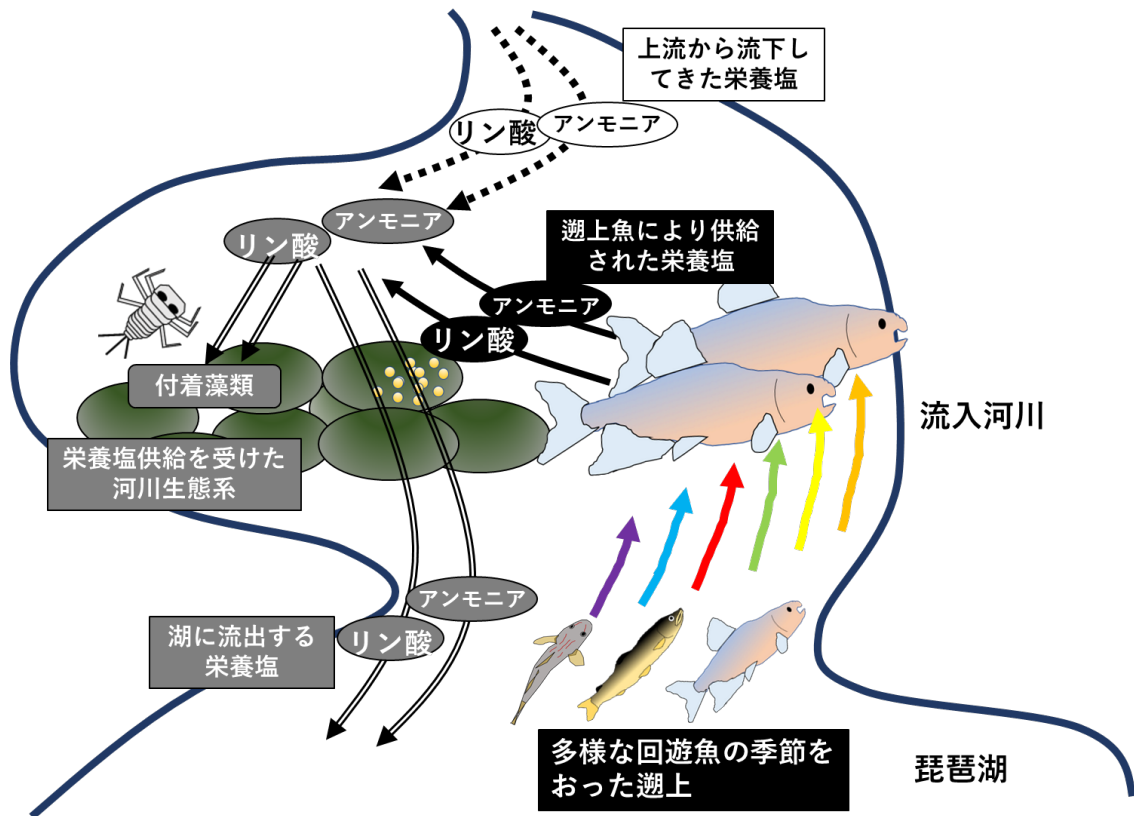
上流から流下してきた栄養塩

リン酸

アンモニア

アンモニア

リン酸

遡上魚により供給された栄養塩

アンモニア

リン酸

付着藻類

栄養塩供給を受けた河川生態系

流入河川

アンモニア

湖に流出する栄養塩

リン酸

多様な回遊魚の季節をおった遡上

琵琶湖